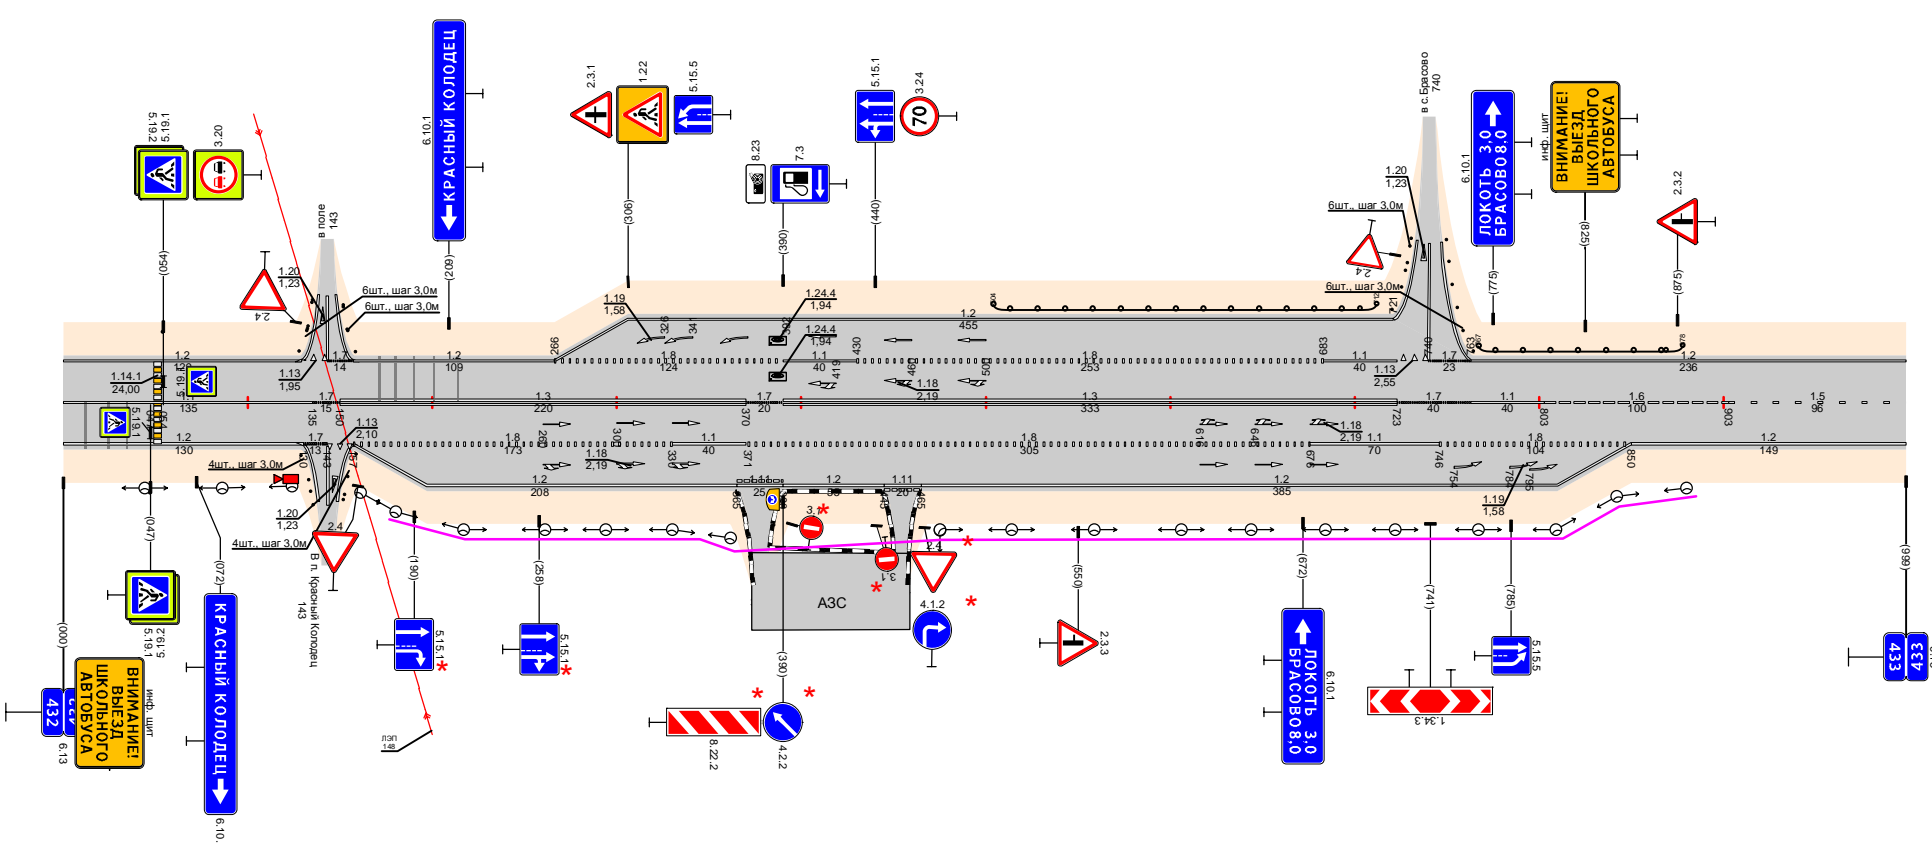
5.19.2
5.19.1
3.20
(054)
6.10.1
КРАСНЫЙ КОЛОДЕЦ
(209)
в поле
143
1.20
1,23
6шт., шаг 3,0м
6шт., шаг 3,0м
2.4
2.3.1
1.22
5.15.5
(306)
8.23
7.3
(390)
5.15.1
3.24
70
(440)
1.19
1,58
1.24.4
1,94
1.24.4
1,94
1.2
455
в с.Брасово
740
1.20
1,23
6шт., шаг 3,0м
2.4
6шт., шаг 3,0м
6.10.1
ЛОКОТЬ 3.0
БРАСОВО 8.0
(775)
инф. щит
ВНИМАНИЕ! ВЫЕЗД ШКОЛЬНОГО АВТОБУСА
(825)
2.3.2
(875)
1.14.1
24,00
1.2
1.13
1,95
1.7
14
1.2
109
266
326
341
1.8
124
1.1
40
419
430
462
1.18
2,19
500
1.8
253
683
1.1
40
1.13
2,55
1.7
23
1.2
236
5.19.1
135
1.7
15
1.3
220
1.7
20
370
1.3
333
723
1.7
40
1.1
40
803
1.6
100
903
1.5
96
5.19.1
1.2
130
1.7
13
1.13
2,10
1.8
173
1.18
2,19
1.1
40
371
1.8
305
1.18
2,19
1.1
70
1.8
104
850
1.2
149
4шт., шаг 3,0м
1.2
208
1.11
25
1.2
90
1.11
20
1.2
385
1.19
1,58
1.20
1,23
4шт., шаг 3,0м
2.4
(047)
(072)
В п. Красный Колодец
143
(190)
(258)
3.1
3.1
2.4
АЗС
4.1.2
(550)
2.3.3
(672)
6.10.1
ЛОКОТЬ 3.0
БРАСОВО 8.0
(741)
1.34.3
(785)
5.15.5
(999)
433
433
5.19.2
5.19.1
(000)
инф. щит
ВНИМАНИЕ! ВЫЕЗД ШКОЛЬНОГО АВТОБУСА
432
6.13
КРАСНЫЙ КОЛОДЕЦ
6.10.
5.15.1
5.15.1
(390)
8.22.2
4.2.2
ЛЭП
148